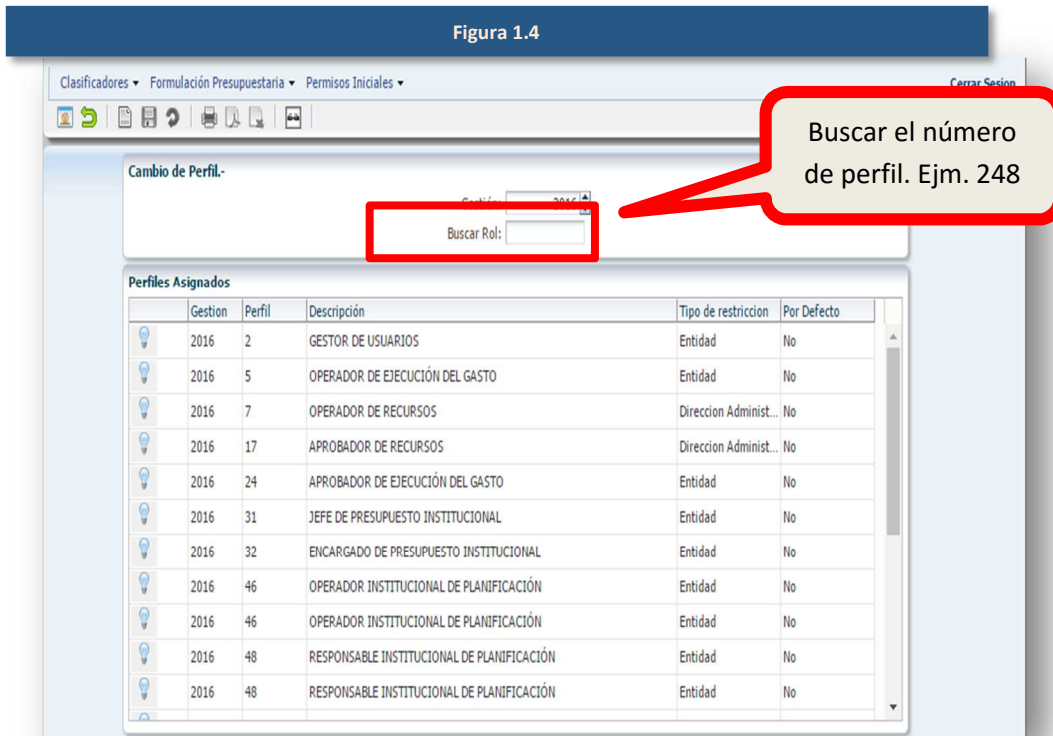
Figura 1.4

Clasificadores ▾ Formulación Presupuestaria ▾ Permisos Iniciales ▾

Cerrar Sesion

Buscar el número de perfil. Ejm. 248

Cambio de Perfil.-

Gestión: 2016

Buscar Rol:

Perfiles Asignados

| | Gestion | Perfil | Descripción | Tipo de restriccion | Por Defecto |
|---|---|---|---|---|---|
| | 2016 | 2 | GESTOR DE USUARIOS | Entidad | No |
| | 2016 | 5 | OPERADOR DE EJECUCIÓN DEL GASTO | Entidad | No |
| | 2016 | 7 | OPERADOR DE RECURSOS | Direccion Administ... | No |
| | 2016 | 17 | APROBADOR DE RECURSOS | Direccion Administ... | No |
| | 2016 | 24 | APROBADOR DE EJECUCIÓN DEL GASTO | Entidad | No |
| | 2016 | 31 | JEFE DE PRESUPUESTO INSTITUCIONAL | Entidad | No |
| | 2016 | 32 | ENCARGADO DE PRESUPUESTO INSTITUCIONAL | Entidad | No |
| | 2016 | 46 | OPERADOR INSTITUCIONAL DE PLANIFICACIÓN | Entidad | No |
| | 2016 | 46 | OPERADOR INSTITUCIONAL DE PLANIFICACIÓN | Entidad | No |
| | 2016 | 48 | RESPONSABLE INSTITUCIONAL DE PLANIFICACIÓN | Entidad | No |
| | 2016 | 48 | RESPONSABLE INSTITUCIONAL DE PLANIFICACIÓN | Entidad | No |